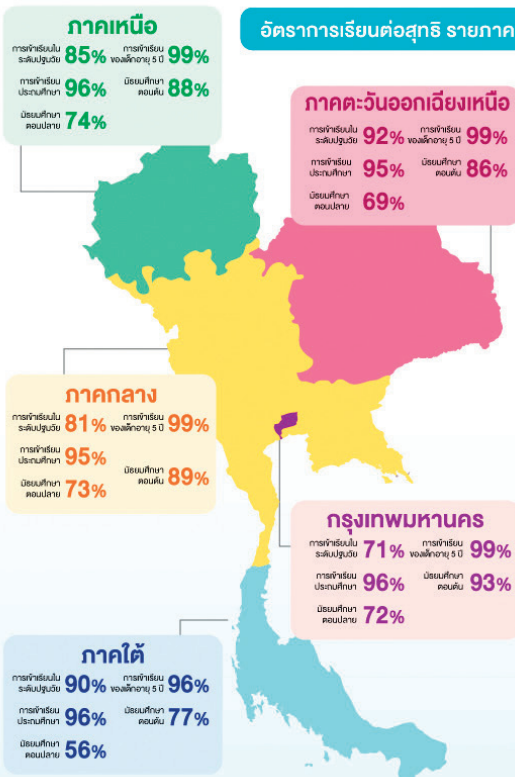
อัตราการเรียนต่อสุทธิ รายภาค

ภาคเหนือ
การเข้าเรียนในระดับปฐมวัย 85%
การเข้าเรียนของเด็กอายุ 5 ปี 99%
การเข้าเรียนประถมศึกษา 96%
มัธยมศึกษาตอนต้น 88%
มัธยมศึกษาตอนปลาย 74%

ภาคตะวันออกเฉียงเหนือ
การเข้าเรียนในระดับปฐมวัย 92%
การเข้าเรียนของเด็กอายุ 5 ปี 99%
การเข้าเรียนประถมศึกษา 95%
มัธยมศึกษาตอนต้น 86%
มัธยมศึกษาตอนปลาย 69%

ภาคกลาง
การเข้าเรียนในระดับปฐมวัย 81%
การเข้าเรียนของเด็กอายุ 5 ปี 99%
การเข้าเรียนประถมศึกษา 95%
มัธยมศึกษาตอนต้น 89%
มัธยมศึกษาตอนปลาย 73%

กรุงเทพมหานคร
การเข้าเรียนในระดับปฐมวัย 71%
การเข้าเรียนของเด็กอายุ 5 ปี 99%
การเข้าเรียนประถมศึกษา 96%
มัธยมศึกษาตอนต้น 93%
มัธยมศึกษาตอนปลาย 72%

ภาคใต้
การเข้าเรียนในระดับปฐมวัย 90%
การเข้าเรียนของเด็กอายุ 5 ปี 96%
การเข้าเรียนประถมศึกษา 96%
มัธยมศึกษาตอนต้น 77%
มัธยมศึกษาตอนปลาย 56%